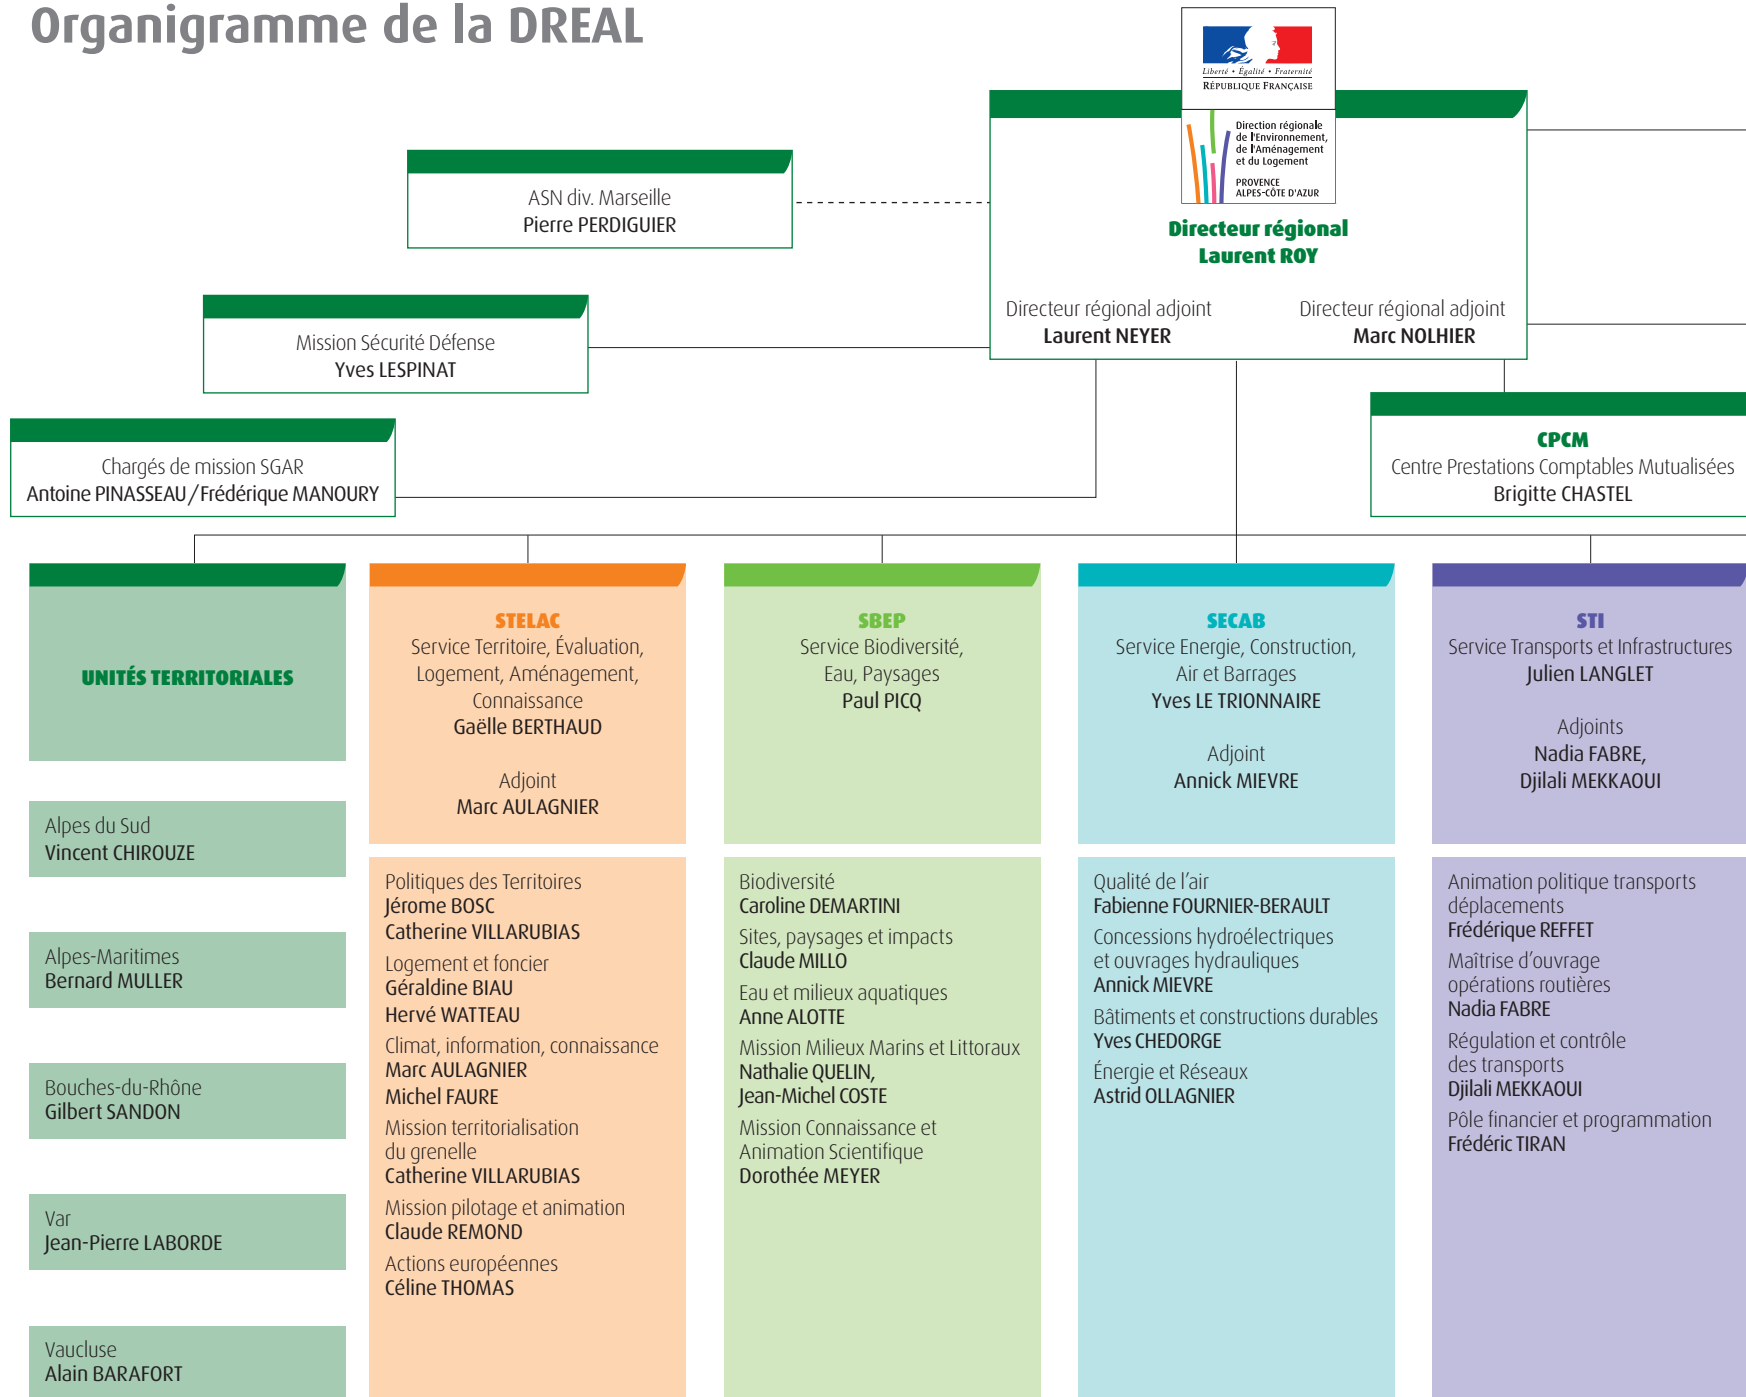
Organigramme de la DREAL

Liberté • Égalité • Fraternité
RÉPUBLIQUE FRANÇAISE

Direction régionale de l'Environnement, de l'Aménagement et du Logement
PROVENCE ALPES-CÔTE D'AZUR

Directeur régional
Laurent ROY

Directeur régional adjoint
Laurent NEYER

Directeur régional adjoint
Marc NOLHIER

ASN div. Marseille
Pierre PERDIGUIER

Mission Sécurité Défense
Yves LESPINAT

Chargés de mission SGAR
Antoine PINASSEAU / Frédérique MANOURY

CPCM
Centre Prestations Comptables Mutualisées
Brigitte CHASTEL

UNITÉS TERRITORIALES

Alpes du Sud
Vincent CHIROUZE

Alpes-Maritimes
Bernard MULLER

Bouches-du-Rhône
Gilbert SANDON

Var
Jean-Pierre LABORDE

Vaucluse
Alain BARAFORT

STELAC
Service Territoire, Évaluation, Logement, Aménagement, Connaissance
Gaëlle BERTHAUD

Adjoint
Marc AULAGNIER

Politiques des Territoires
Jérome BOSC
Catherine VILLARUBIAS

Logement et foncier
Géraldine BIAU
Hervé WATTEAU

Climat, information, connaissance
Marc AULAGNIER
Michel FAURE

Mission territorialisation du grenelle
Catherine VILLARUBIAS

Mission pilotage et animation
Claude REMOND

Actions européennes
Céline THOMAS

SBEP
Service Biodiversité, Eau, Paysages
Paul PICQ

Biodiversité
Caroline DEMARTINI

Sites, paysages et impacts
Claude MILLO

Eau et milieux aquatiques
Anne ALOTTE

Mission Milieux Marins et Littoraux
Nathalie QUELIN,
Jean-Michel COSTE

Mission Connaissance et Animation Scientifique
Dorothée MEYER

SECAB
Service Energie, Construction, Air et Barrages
Yves LE TRIONNAIRE

Adjoint
Annick MIEVRE

Qualité de l'air
Fabienne FOURNIER-BERAULT

Concessions hydroélectriques et ouvrages hydrauliques
Annick MIEVRE

Bâtiments et constructions durables
Yves CHEDORGE

Énergie et Réseaux
Astrid OLLAGNIER

STI
Service Transports et Infrastructures
Julien LANGLET

Adjoints
Nadia FABRE,
Djilali MEKKAOUI

Animation politique transports déplacements
Frédérique REFFET

Maîtrise d'ouvrage opérations routières
Nadia FABRE

Régulation et contrôle des transports
Djilali MEKKAOUI

Pôle financier et programmation
Frédéric TIRAN